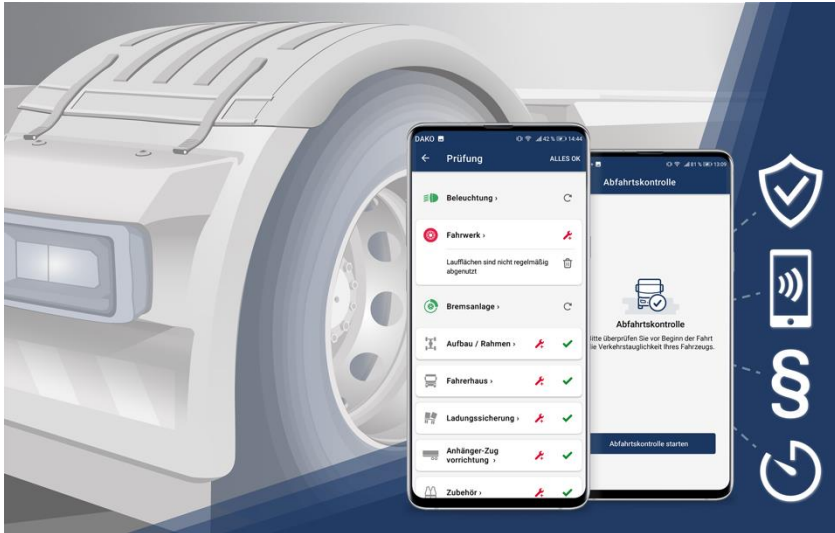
DAKO
42 % 14:44
Prüfung
ALLES OK
Beleuchtung ›
Fahrwerk ›
Laufflächen sind nicht regelmäßig abgenutzt
Bremsanlage ›
Aufbau / Rahmen ›
Fahrerhaus ›
Ladungssicherung ›
Anhänger-Zug vorrichtung ›
Zubehör ›

81 % 13:09
Abfahrtskontrolle
Abfahrtskontrolle
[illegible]itte überprüfen Sie vor Beginn der Fahrt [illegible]e Verkehrstauglichkeit Ihres Fahrzeugs.
Abfahrtskontrolle starten

§